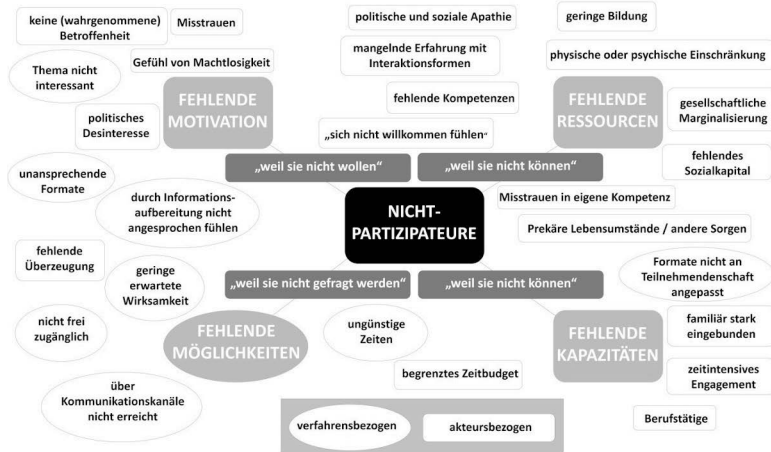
keine (wahrgenommene) Betroffenheit

Misstrauen

Gefühl von Machtlosigkeit

Thema nicht interessant

politisches Desinteresse

FEHLENDE MOTIVATION

politische und soziale Apathie

mangelnde Erfahrung mit Interaktionsformen

fehlende Kompetenzen

„sich nicht willkommen fühlen"

geringe Bildung

physische oder psychische Einschränkung

FEHLENDE RESSOURCEN

gesellschaftliche Marginalisierung

fehlendes Sozialkapital

unansprechende Formate

„weil sie nicht wollen"

„weil sie nicht können"

durch Informationsaufbereitung nicht angesprochen fühlen

NICHT-PARTIZIPATEURE

Misstrauen in eigene Kompetenz

Prekäre Lebensumstände / andere Sorgen

fehlende Überzeugung

geringe erwartete Wirksamkeit

„weil sie nicht gefragt werden"

„weil sie nicht können"

Formate nicht an Teilnehmendenschaft angepasst

nicht frei zugänglich

FEHLENDE MÖGLICHKEITEN

ungünstige Zeiten

FEHLENDE KAPAZITÄTEN

familiär stark eingebunden

begrenztes Zeitbudget

zeitintensives Engagement

über Kommunikationskanäle nicht erreicht

verfahrensbezogen

akteursbezogen

Berufstätige